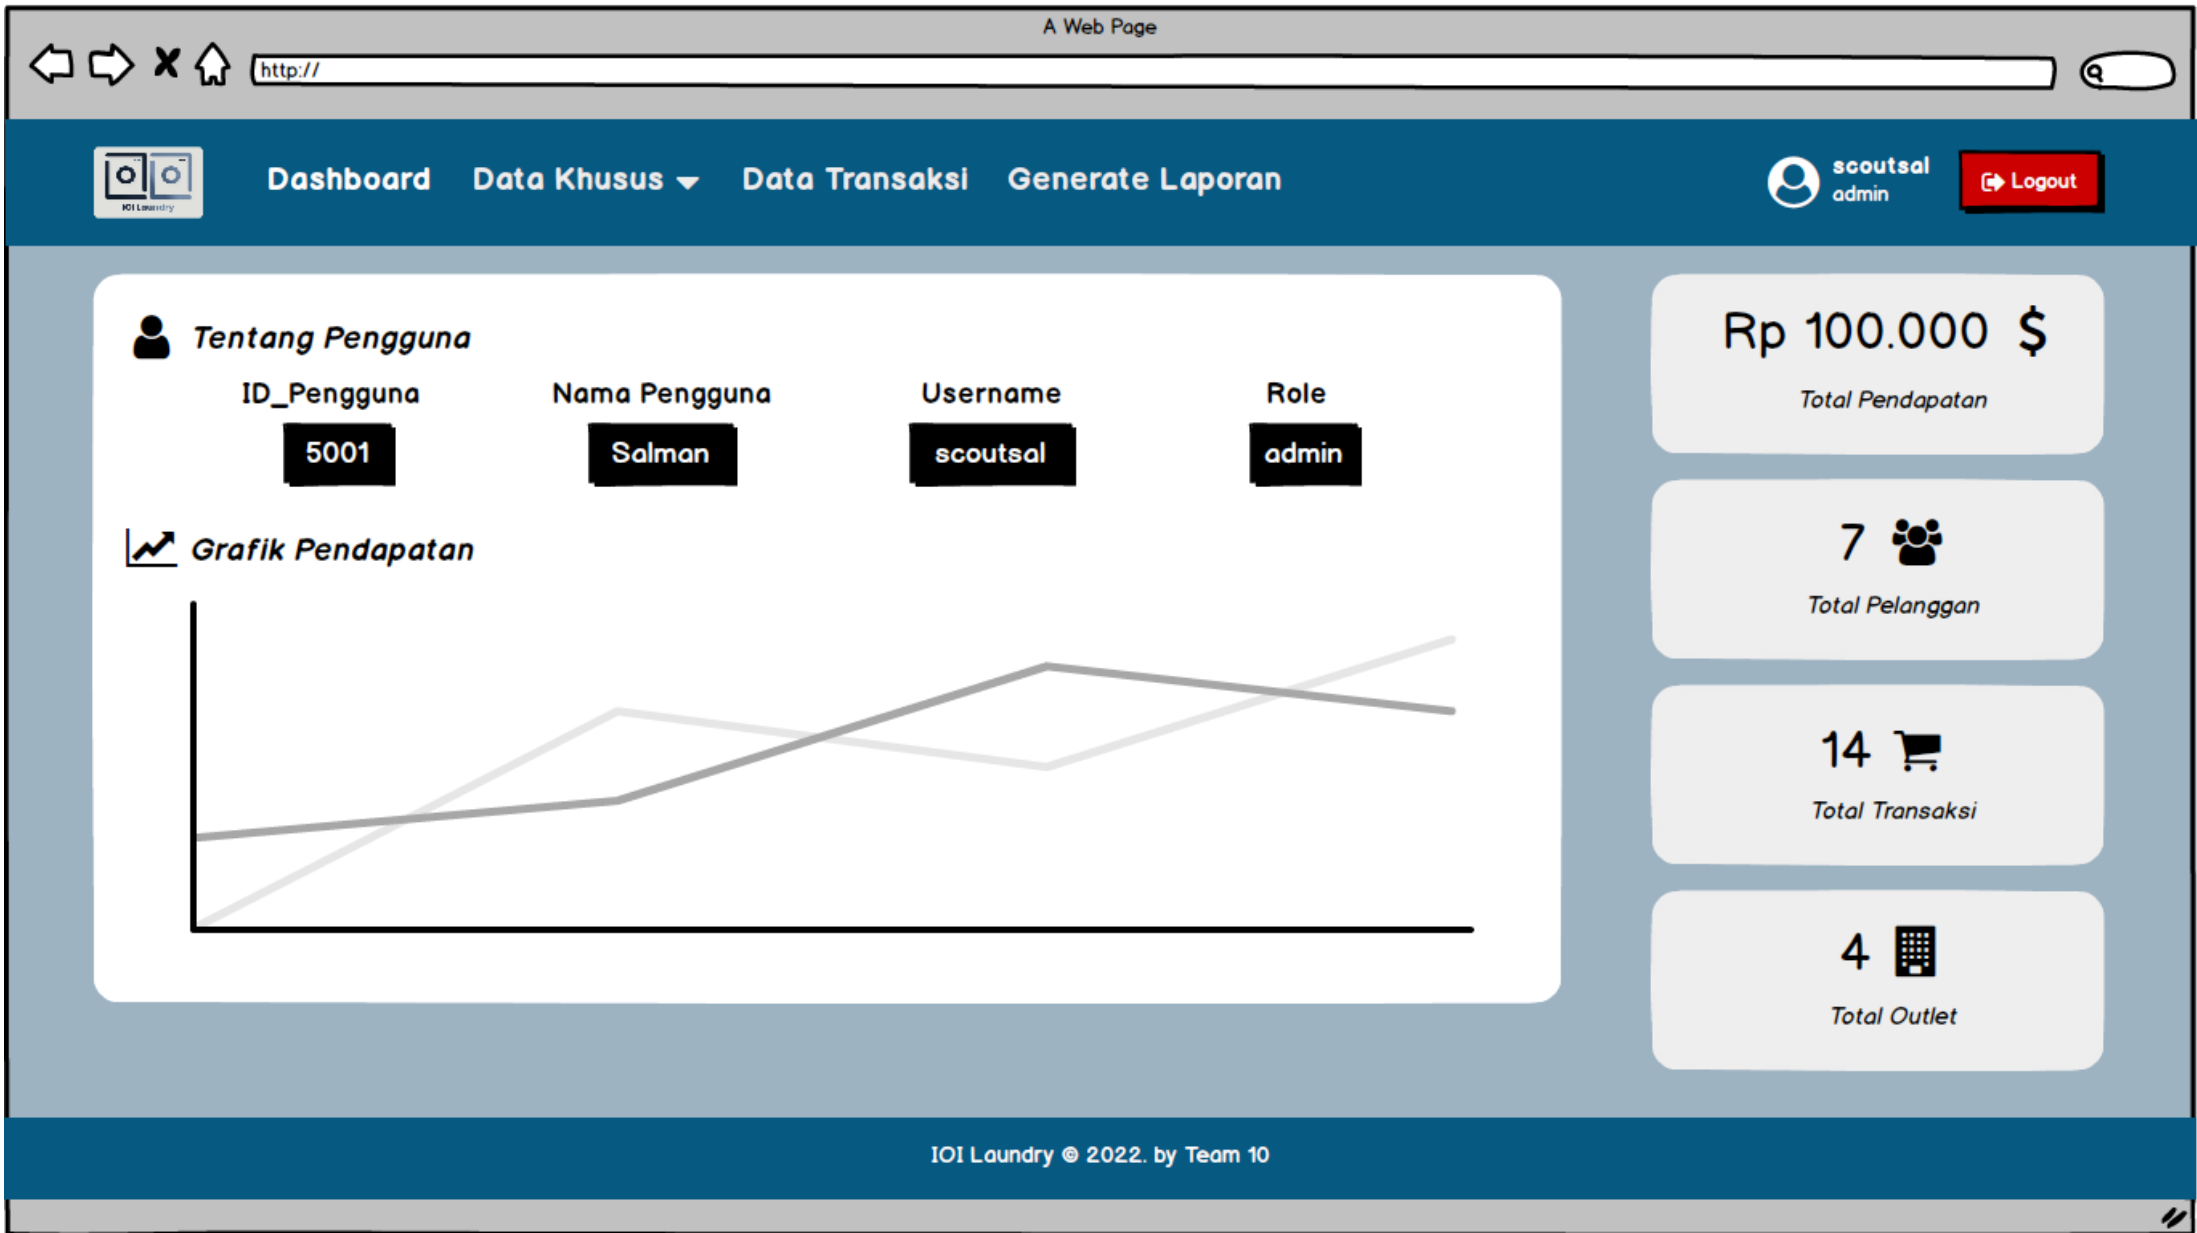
A Web Page

http://

IOI Laundry

Dashboard Data Khusus Data Transaksi Generate Laporan

scoutsal
admin

Logout

Tentang Pengguna

| ID_Pengguna | Nama Pengguna | Username | Role |
|---|---|---|---|
| 5001 | Salman | scoutsal | admin |

Grafik Pendapatan

Rp 100.000 $
Total Pendapatan

7
Total Pelanggan

14
Total Transaksi

4
Total Outlet

IOI Laundry © 2022. by Team 10